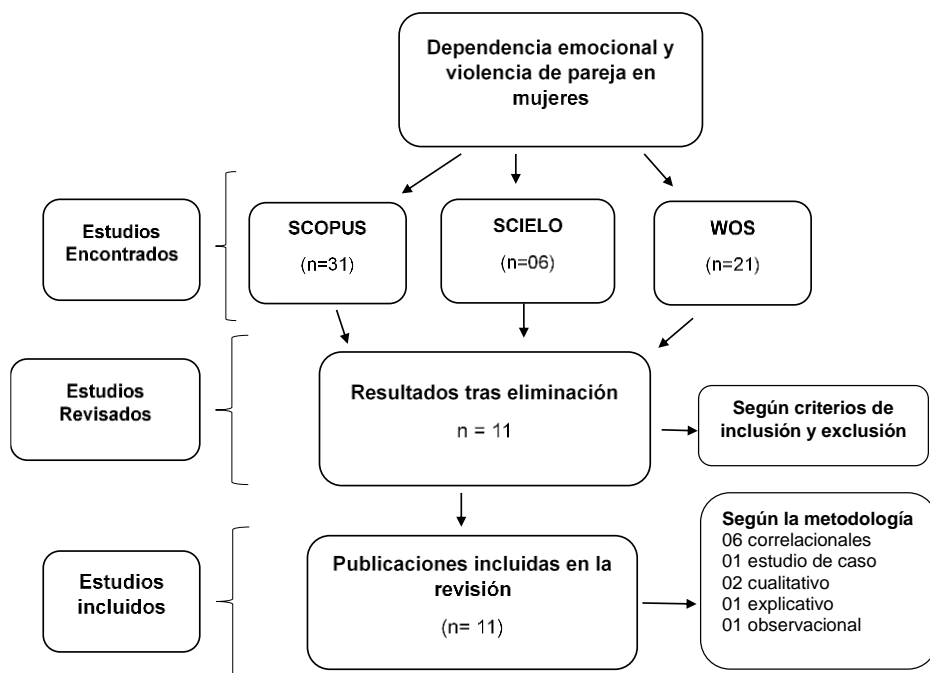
Dependencia emocional y violencia de pareja en mujeres

Estudios Encontrados

SCOPUS
(n=31)

SCIELO
(n=06)

WOS
(n=21)

Estudios Revisados

Resultados tras eliminación
n = 11

Según criterios de inclusión y exclusión

Estudios incluidos

Publicaciones incluidas en la revisión
(n= 11)

Según la metodología
06 correlacionales
01 estudio de caso
02 cualitativo
01 explicativo
01 observacional